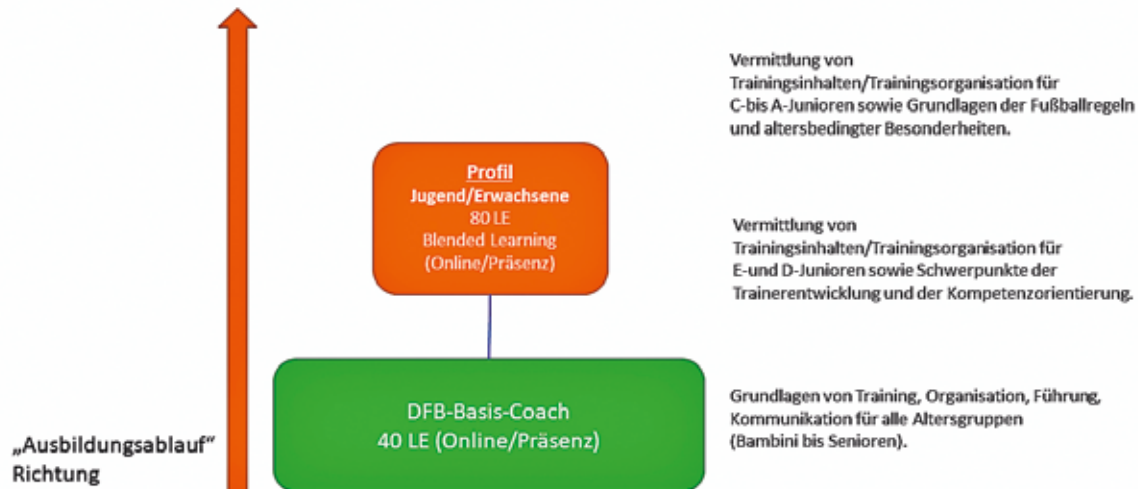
Vermittlung von Trainingsinhalten/Trainingsorganisation für C-bis A-Junioren sowie Grundlagen der Fußballregeln und altersbedingter Besonderheiten.

Profil
Jugend/Erwachsene
80 LE
Blended Learning
(Online/Präsenz)

Vermittlung von Trainingsinhalten/Trainingsorganisation für E-und D-Junioren sowie Schwerpunkte der Trainerentwicklung und der Kompetenzorientierung.

DFB-Basis-Coach
40 LE (Online/Präsenz)

Grundlagen von Training, Organisation, Führung, Kommunikation für alle Altersgruppen (Bambini bis Senioren).

„Ausbildungsablauf“
Richtung